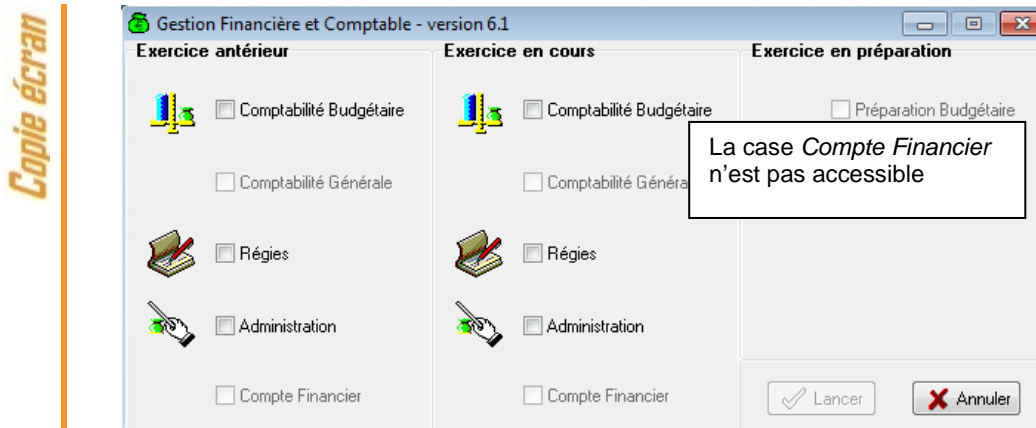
Copie écran

Gestion Financière et Comptable - version 6.1

Exercice antérieur

Comptabilité Budgétaire

Comptabilité Générale

Régies

Administration

Compte Financier

Exercice en cours

Comptabilité Budgétaire

Comptabilité Généra

Régies

Administration

Compte Financier

Exercice en préparation

Préparation Budgétaire

La case *Compte Financier* n'est pas accessible

Lancer

Annuler